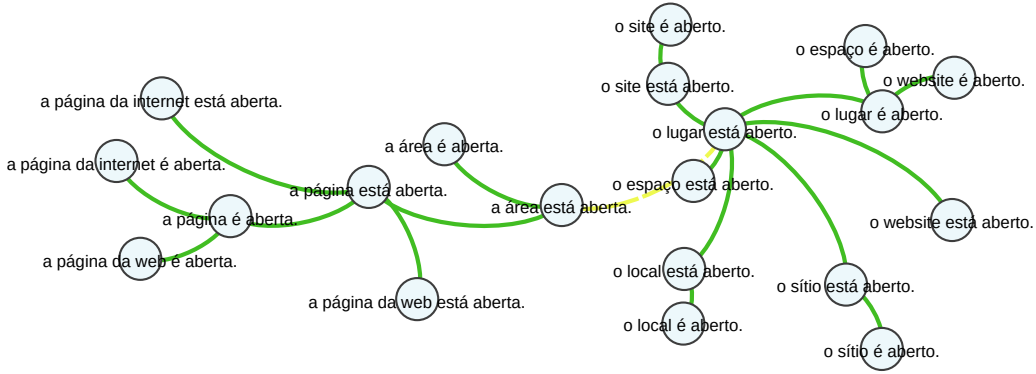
o site é aberto.

o espaço é aberto.

o website é aberto.

o site está aberto.

a página da internet está aberta.

o lugar é aberto.

o lugar está aberto.

a área é aberta.

a página da internet é aberta.

o espaço está aberto.

a página está aberta.

a área está aberta.

a página é aberta.

o website está aberto.

a página da web é aberta.

o local está aberto.

o sítio está aberto.

a página da web está aberta.

o local é aberto.

o sítio é aberto.